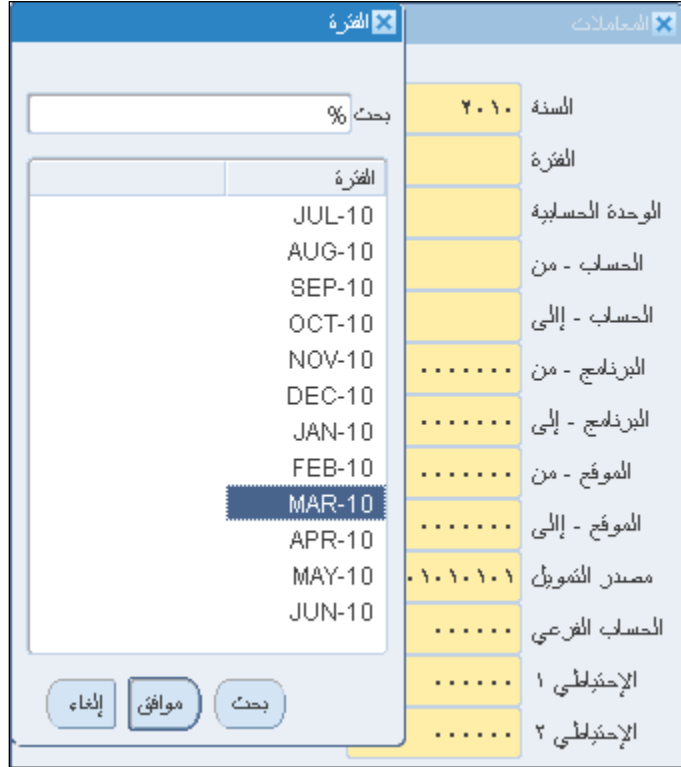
الفترة

بحث %

الفترة
JUL-10
AUG-10
SEP-10
OCT-10
NOV-10
DEC-10
JAN-10
FEB-10
MAR-10
APR-10
MAY-10
JUN-10

بحث
موافق
إلغاء

المعاملات

السنة ٢٠١٠
الفترة
الوحدة الحسابية
الحساب - من
الحساب - إلى
البرنامج - من .......
البرنامج - إلى .......
الموقع - من .......
الموقع - إلى .......
مصدر التمويل .١٠١٠١٠١
الحساب الفرعي .......
الإحتياطي ١ .......
الإحتياطي ٢ .......